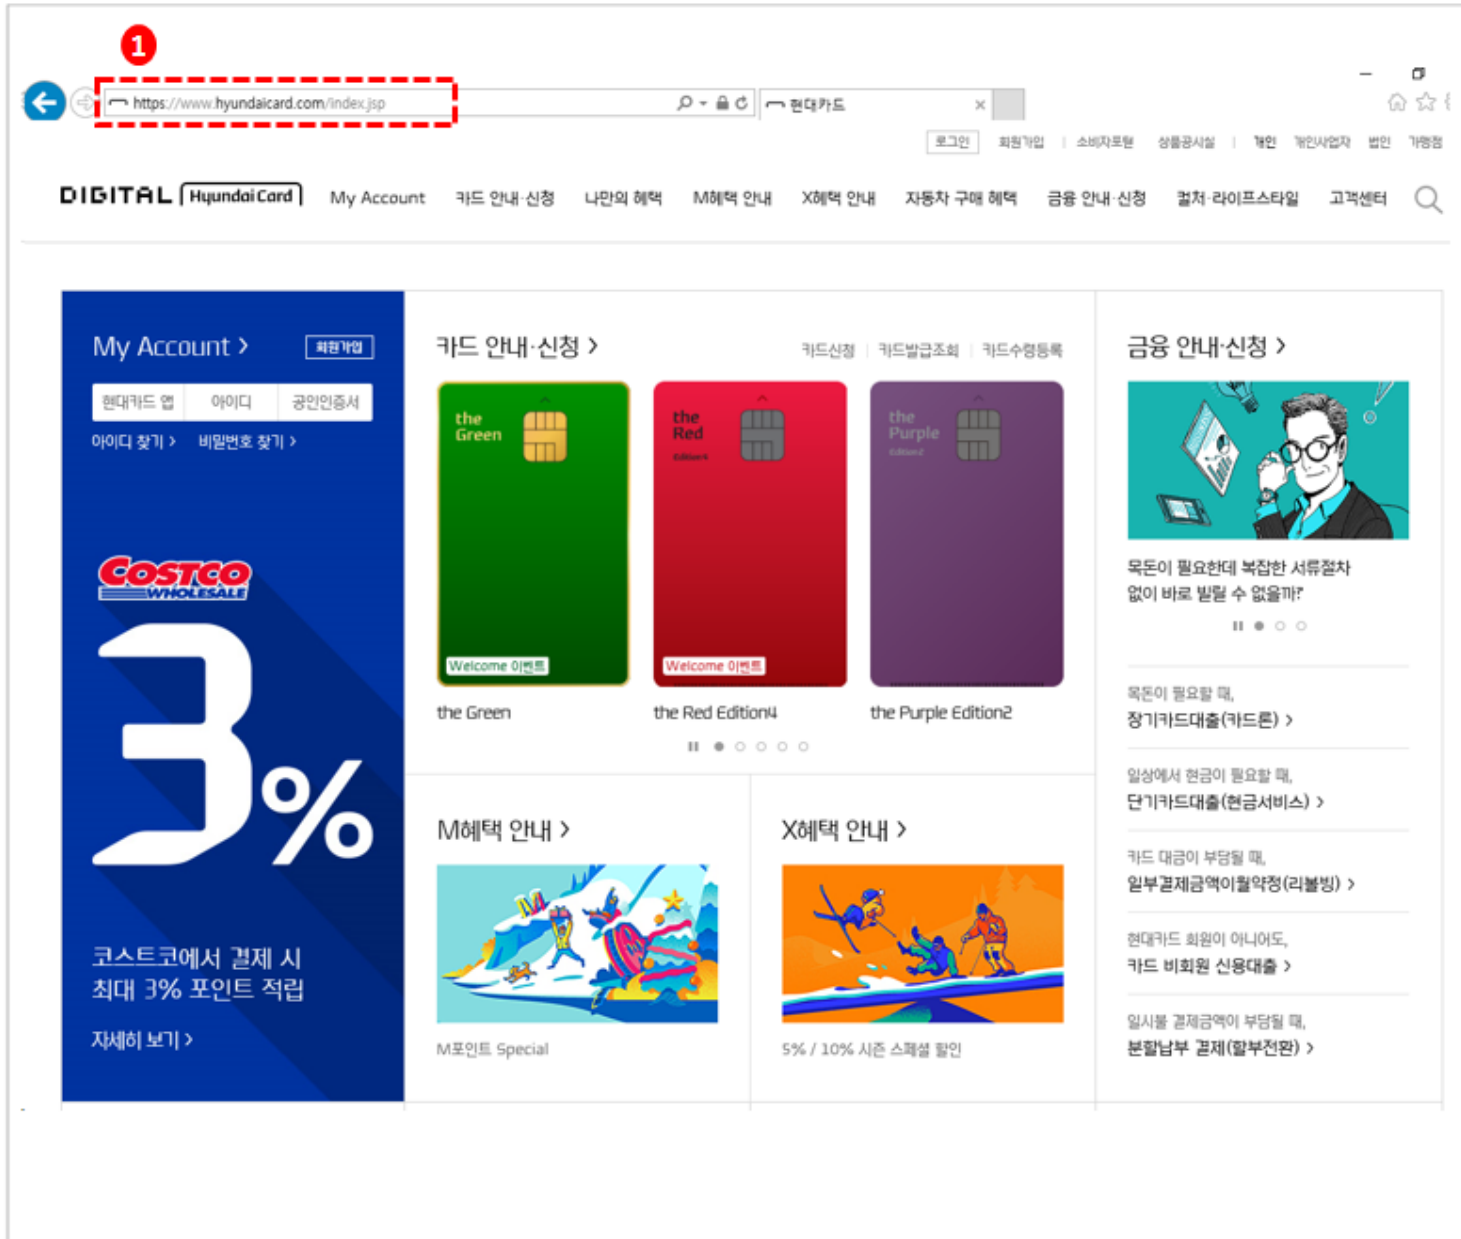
1

https://www.hyundaicard.com/index.jsp

현대카드

로그인 | 회원가입 | 소비자포털 | 상품공시실 | 개인 | 개인사업자 | 법인 | 가맹점

DIGITAL Hyundai Card

My Account | 카드 안내·신청 | 나만의 혜택 | M혜택 안내 | X혜택 안내 | 자동차 구매 혜택 | 금융 안내·신청 | 컬처·라이프스타일 | 고객센터

My Account >

회원가입

현대카드 앱 | 아이디 | 공인인증서

아이디 찾기 > 비밀번호 찾기 >

COSTCO WHOLESALE

3%

코스트코에서 결제 시 최대 3% 포인트 적립

자세히 보기 >

카드 안내·신청 >

카드신청 | 카드발급조회 | 카드수령등록

the Green

Welcome 이벤트

the Red

Edition4

Welcome 이벤트

the Purple

Edition2

the Green

the Red Edition4

the Purple Edition2

M혜택 안내 >

M포인트 Special

X혜택 안내 >

5% / 10% 시즌 스페셜 할인

금융 안내·신청 >

목돈이 필요한데 복잡한 서류절차 없이 바로 빌릴 수 없을까?

목돈이 필요할 때,
장기카드대출(카드론) >

일상에서 현금이 필요할 때,
단기카드대출(현금서비스) >

카드 대금이 부담될 때,
일부결제금액이월약정(리볼빙) >

현대카드 회원이 아니어도,
카드 비회원 신용대출 >

일시불 결제금액이 부담될 때,
분할납부 결제(할부전환) >